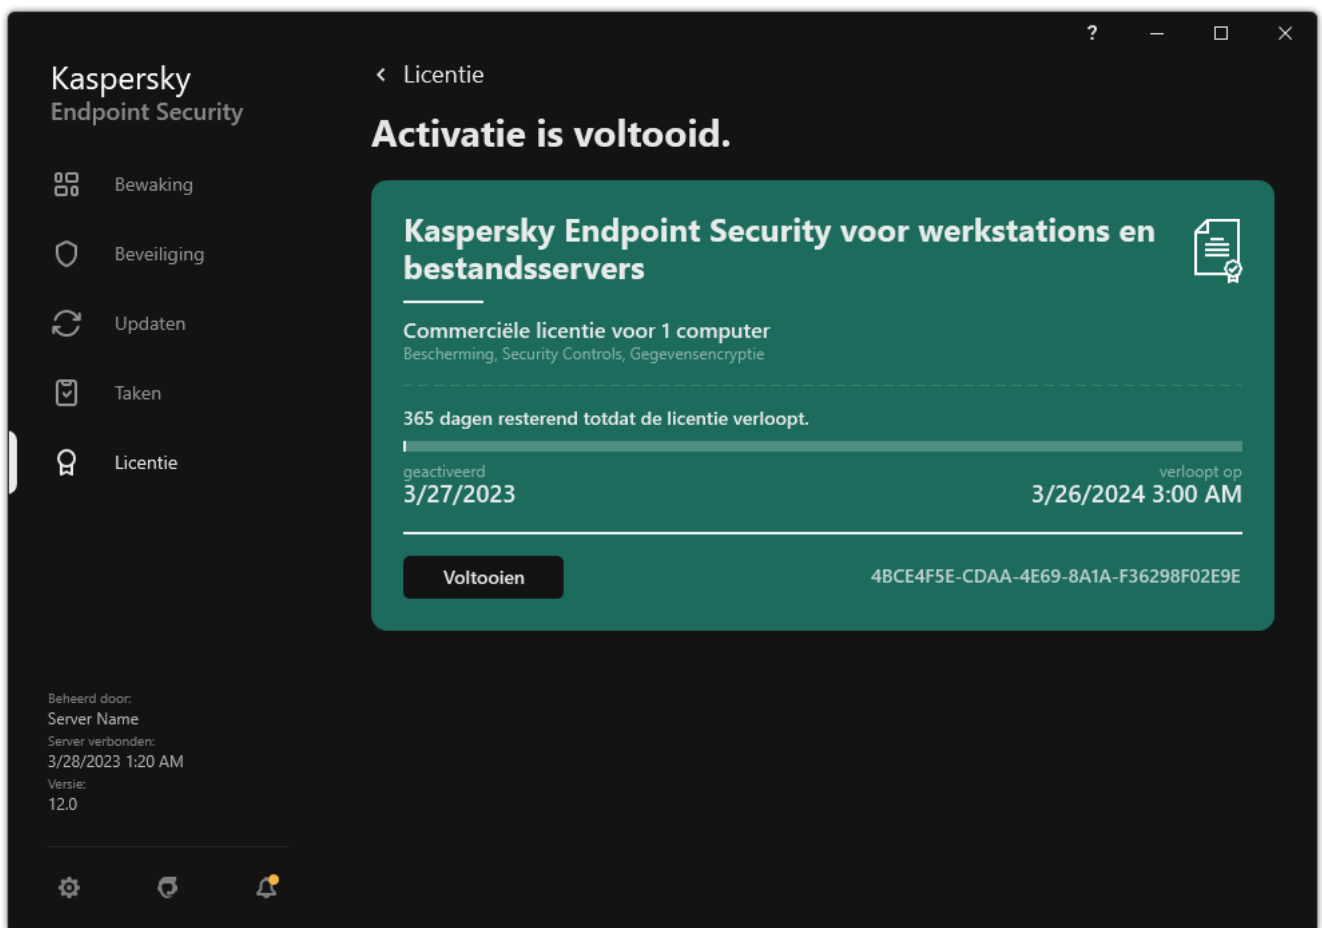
?

Kaspersky
Endpoint Security

Bewaking

Beveiliging

Updaten

Taken

Licentie

Beheerd door:
Server Name
Server verbonden:
3/28/2023 1:20 AM
Versie:
12.0

Licentie

Activatie is voltooid.

Kaspersky Endpoint Security voor werkstations en bestandsservers

Commerciële licentie voor 1 computer
Bescherming, Security Controls, Gegevensencryptie

365 dagen resterend totdat de licentie verloopt.

geactiveerd
3/27/2023

verloopt op
3/26/2024 3:00 AM

Voltooien

4BCE4F5E-CDAA-4E69-8A1A-F36298F02E9E